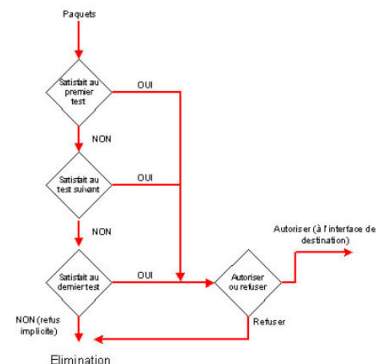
Paquets

Satisfait au premier test

OUI

NON

Satisfait au test suivant

OUI

NON

Satisfait au dernier test

OUI

Autoriser ou refuser

Autoriser (à l'interface de destination)

NON (refus implicite)

Refuser

Elimination